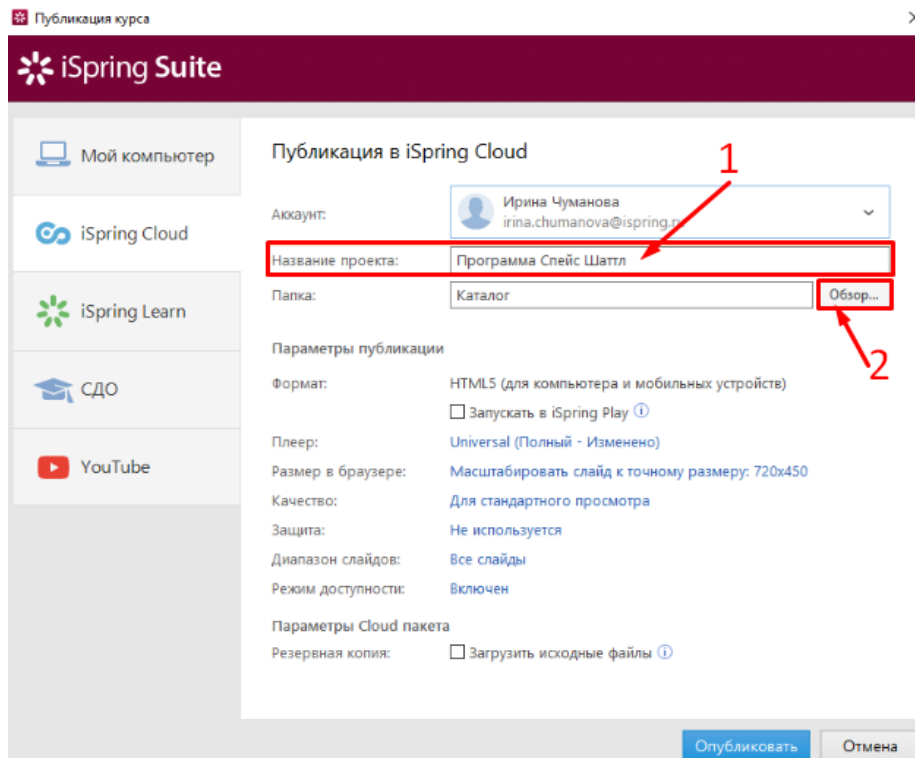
Публикация курса

iSpring Suite

Мой компьютер

iSpring Cloud

iSpring Learn

СДО

YouTube

Публикация в iSpring Cloud

Аккаунт: Ирина Чуманова irina.chumanova@ispring.ru

1

Название проекта: Программа Спейс Шаттл

Папка: Каталог Обзор...

2

Параметры публикации

Формат: HTML5 (для компьютера и мобильных устройств)

Запускать в iSpring Play

Плеер: Universal (Полный - Изменено)

Размер в браузере: Масштабировать слайд к точному размеру: 720x450

Качество: Для стандартного просмотра

Защита: Не используется

Диапазон слайдов: Все слайды

Режим доступности: Включен

Параметры Cloud пакета

Резервная копия: Загрузить исходные файлы

Опубликовать Отмена